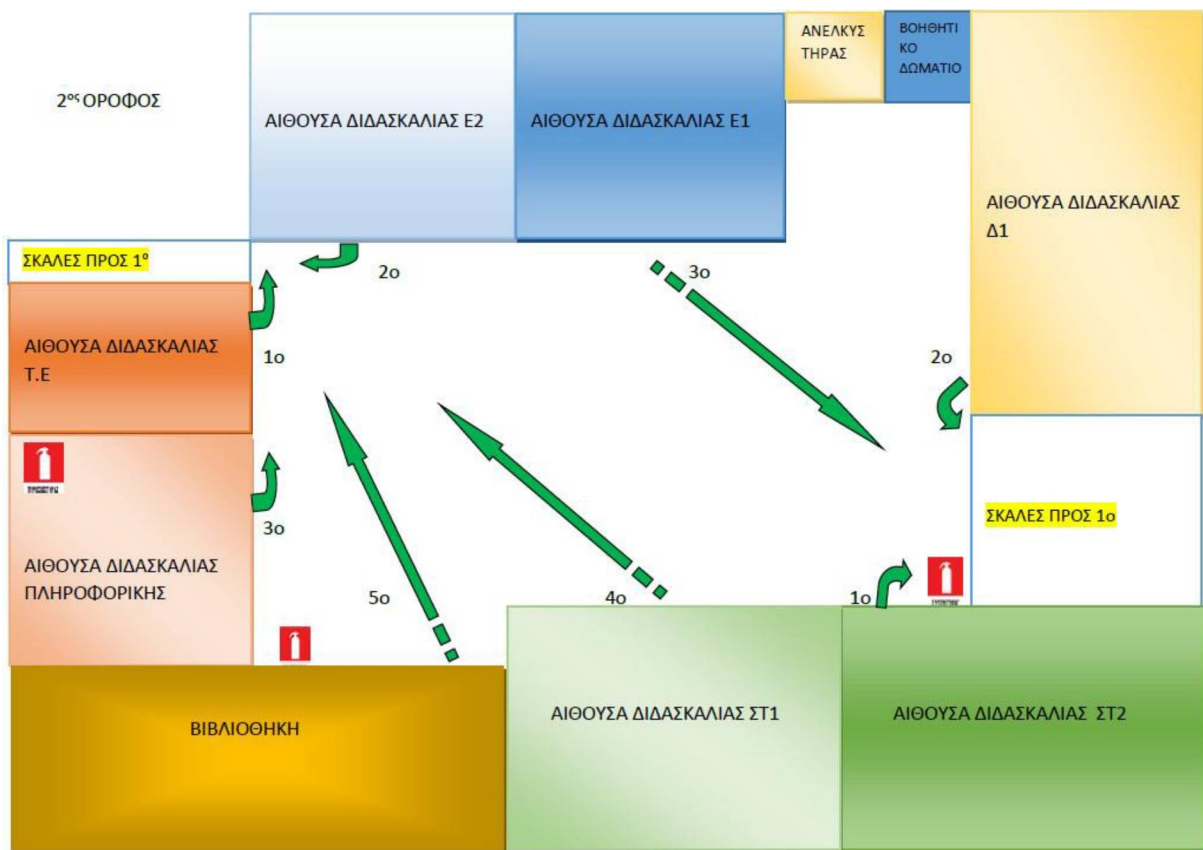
2$^{ος}$ ΟΡΟΦΟΣ

ΑΙΘΟΥΣΑ ΔΙΔΑΣΚΑΛΙΑΣ Ε2

ΑΙΘΟΥΣΑ ΔΙΔΑΣΚΑΛΙΑΣ Ε1

ΑΝΕΛΚΥΣΤΗΡΑΣ

ΒΟΗΘΗΤΙΚΟ ΔΩΜΑΤΙΟ

ΑΙΘΟΥΣΑ ΔΙΔΑΣΚΑΛΙΑΣ Δ1

ΣΚΑΛΕΣ ΠΡΟΣ 1$^{ο}$

2ο

3ο

ΑΙΘΟΥΣΑ ΔΙΔΑΣΚΑΛΙΑΣ Τ.Ε

1ο

2ο

3ο

ΣΚΑΛΕΣ ΠΡΟΣ 1ο

ΑΙΘΟΥΣΑ ΔΙΔΑΣΚΑΛΙΑΣ ΠΛΗΡΟΦΟΡΙΚΗΣ

5ο

4ο

1ο

ΒΙΒΛΙΟΘΗΚΗ

ΑΙΘΟΥΣΑ ΔΙΔΑΣΚΑΛΙΑΣ ΣΤ1

ΑΙΘΟΥΣΑ ΔΙΔΑΣΚΑΛΙΑΣ ΣΤ2